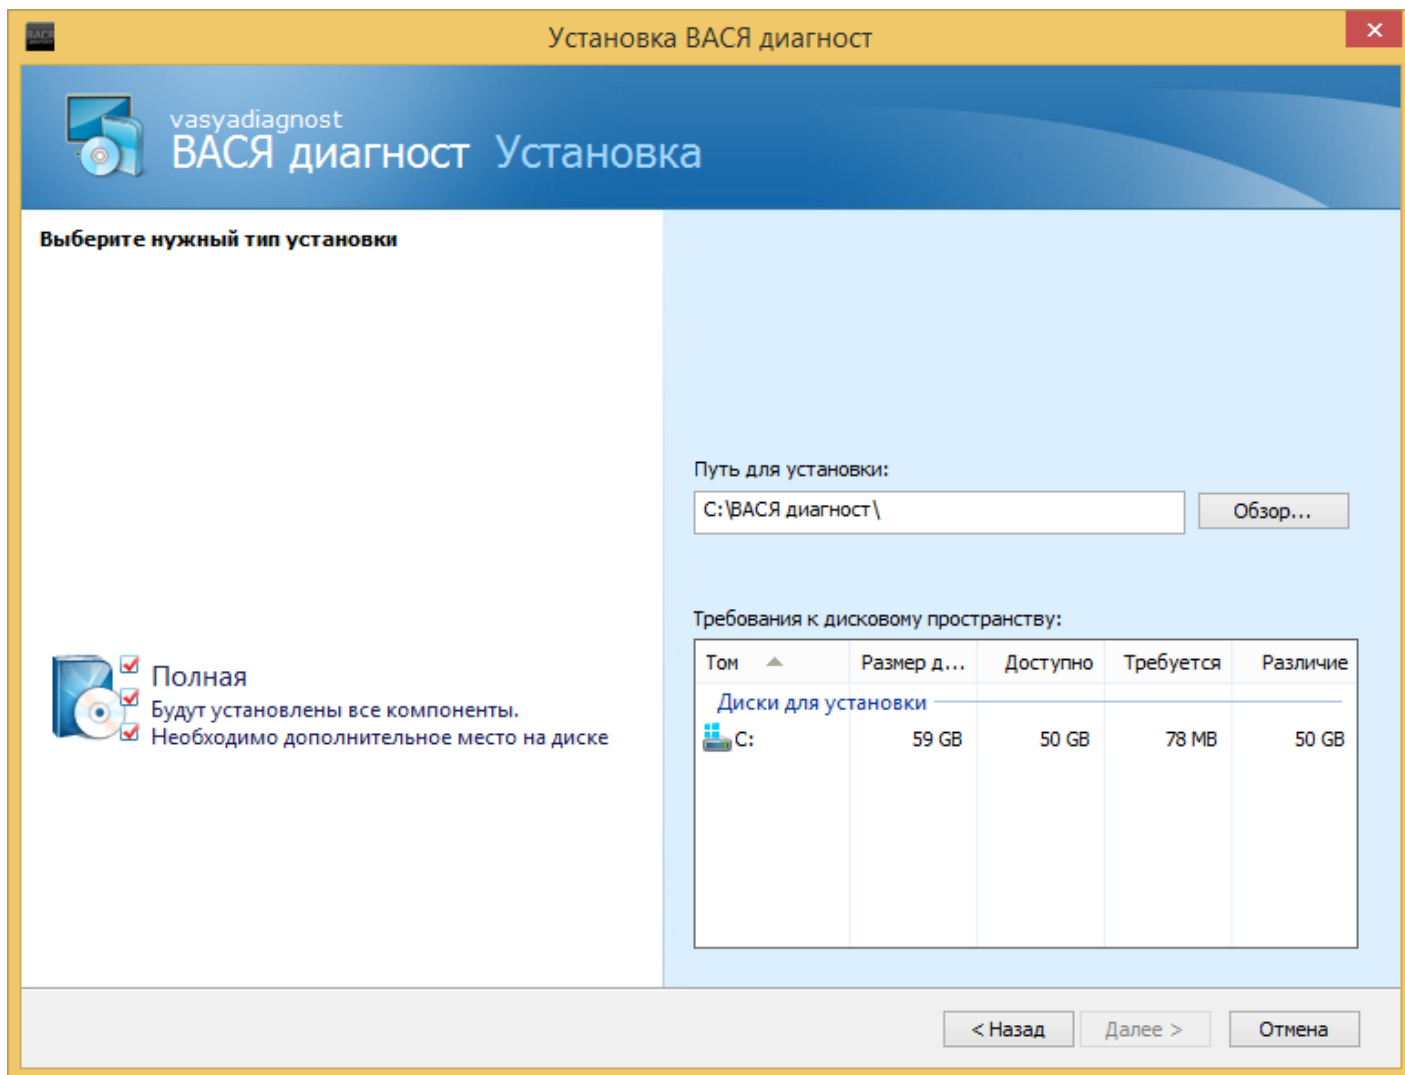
Установка ВАСЯ диагност

vasyadiagnost
ВАСЯ диагност Установка

Выберите нужный тип установки

Полная
Будут установлены все компоненты.
Необходимо дополнительное место на диске

Путь для установки:

C:\ВАСЯ диагност\

Обзор...

Требования к дисковому пространству:

| Том | Размер д... | Доступно | Требуется | Различие |
|---|---|---|---|---|
| Диски для установки | | | | |
| C: | 59 GB | 50 GB | 78 MB | 50 GB |

< Назад

Далее >

Отмена